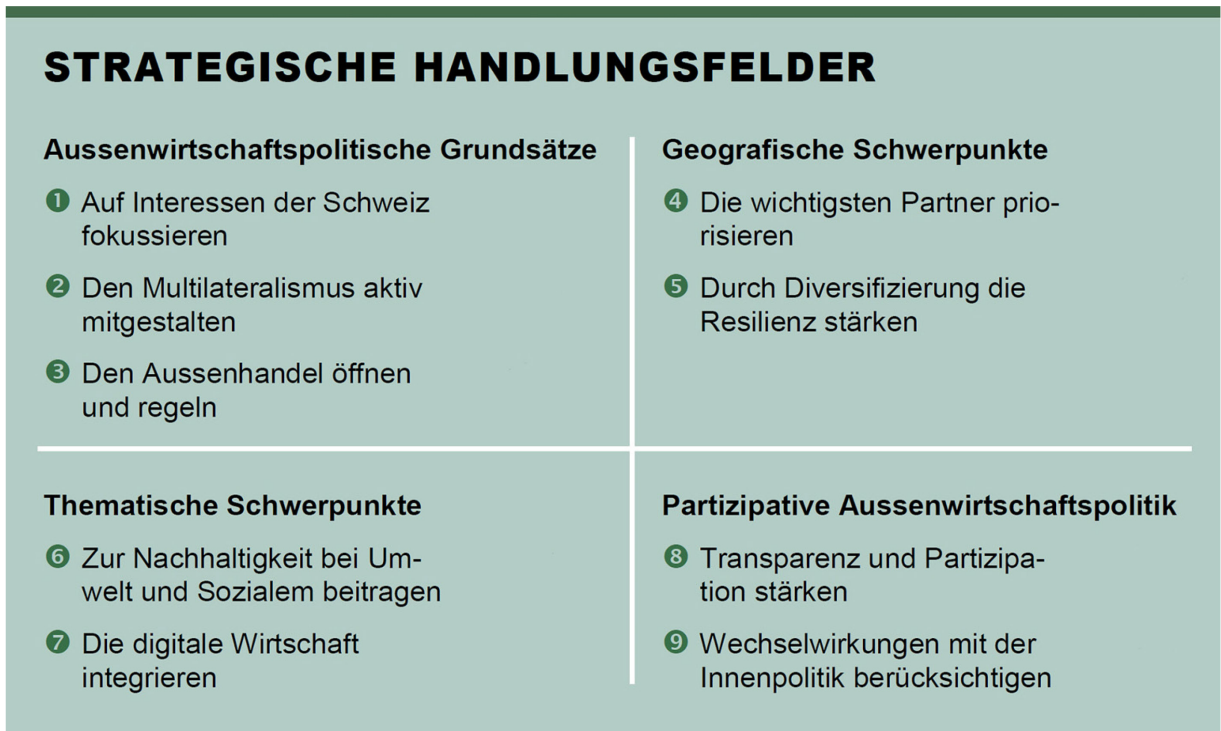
STRATEGISCHE HANDLUNGSFELDER

Aussenwirtschaftspolitische Grundsätze

❶ Auf Interessen der Schweiz fokussieren

❷ Den Multilateralismus aktiv mitgestalten

❸ Den Aussenhandel öffnen und regeln

Geografische Schwerpunkte

❹ Die wichtigsten Partner priorisieren

❺ Durch Diversifizierung die Resilienz stärken

Thematische Schwerpunkte

❻ Zur Nachhaltigkeit bei Umwelt und Sozialem beitragen

❼ Die digitale Wirtschaft integrieren

Partizipative Aussenwirtschaftspolitik

❽ Transparenz und Partizipation stärken

❾ Wechselwirkungen mit der Innenpolitik berücksichtigen